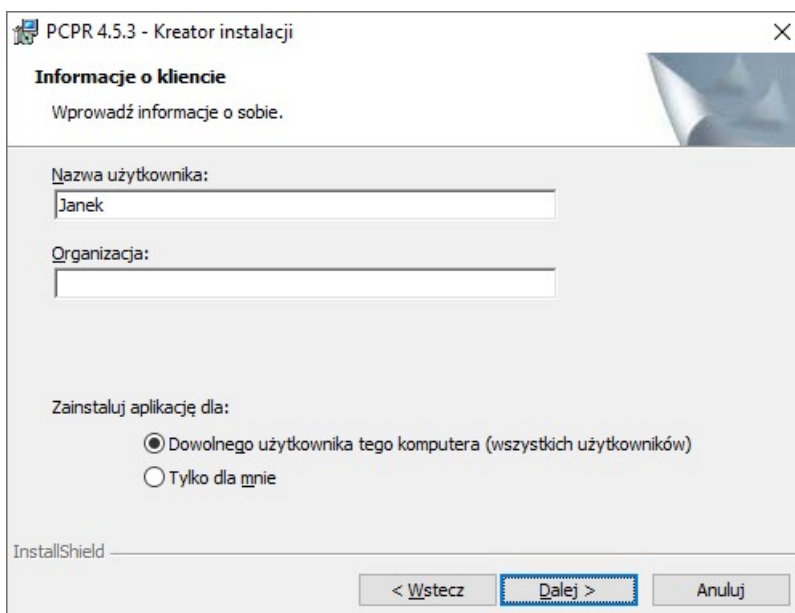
PCPR 4.5.3 - Kreator instalacji

Informacje o kliencie

Wprowadź informacje o sobie.

Nazwa użytkownika:

Janek

Organizacja:

Zainstaluj aplikację dla:

Dowolnego użytkownika tego komputera (wszystkich użytkowników)

Tylko dla mnie

InstallShield

< Wstecz

Dalej >

Anuluj